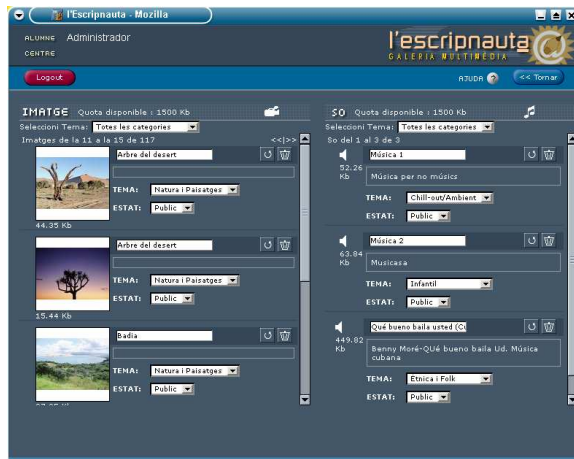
l'Escripnauta - Mozilla

ALUMNE Administrador
CENTRE

l'escripnauta
GALERIA MULTIMÈDIA

Logout

AJUDA

<< Tornar

IMATGE Quota disponible : 1500 Kb

Seleccioni Tema: Totes les categories

Imatges de la 11 a la 15 de 117

<<|>>

Arbre del desert

TEMA: Natura i Paisatges

ESTAT: Public

44.35 Kb

Arbre del desert

TEMA: Natura i Paisatges

ESTAT: Public

15.44 Kb

Badia

TEMA: Natura i Paisatges

ESTAT: Public

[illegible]

SO Quota disponible : 1500 Kb

Seleccioni Tema: Totes les categories

So del 1 al 3 de 3

Música 1

52.26 Kb

Música per no músics

TEMA: Chill-out/Ambient

ESTAT: Public

Música 2

63.84 Kb

Musicasa

TEMA: Infantil

ESTAT: Public

Qué bueno baila usted (C

449.82 Kb

Benny Moré-QUé bueno baila Ud. Música cubana

TEMA: Ètnica i Folk

ESTAT: Public